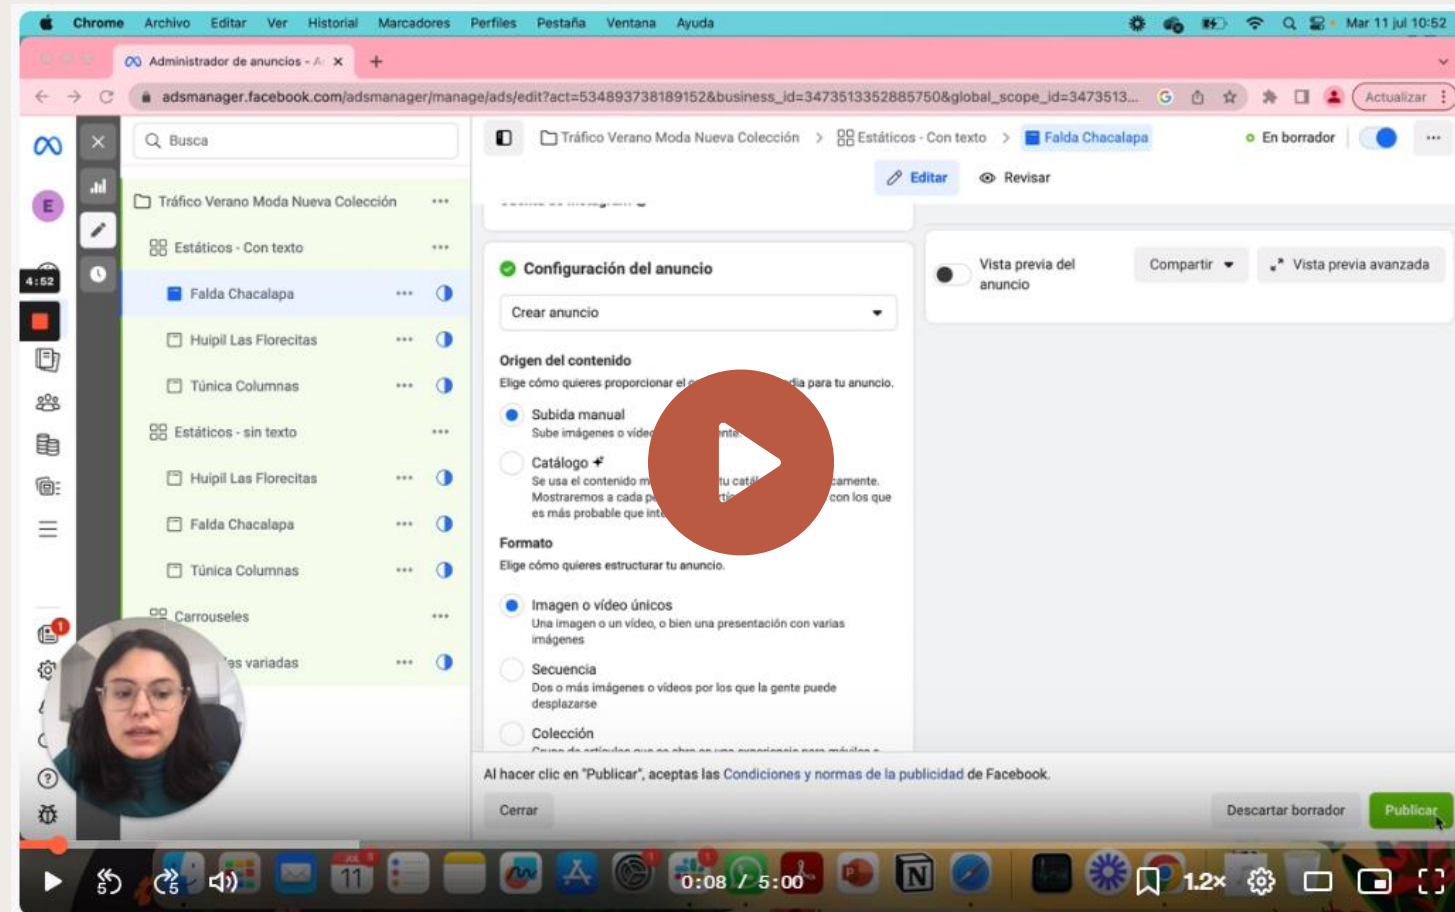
Chrome Archivo Editar Ver Historial Marcadores Perfiles Pestaña Ventana Ayuda Mar 11 jul 10:52

Administrador de anuncios - A ×

adsmanager.facebook.com/adsmanager/manage/ads/edit?act=534893738189152&business_id=3473513352885750&global_scope_id=3473513...

Actualizar

Busca

Tráfico Verano Moda Nueva Colección

Estáticos - Con texto

Falda Chacalapa

Huipil Las Florecitas

Túnica Columnas

Estáticos - sin texto

Huipil Las Florecitas

Falda Chacalapa

Túnica Columnas

Carrouseles

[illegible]es variadas

4:52

Tráfico Verano Moda Nueva Colección > Estáticos - Con texto > Falda Chacalapa

En borrador

Editar Revisar

Configuración del anuncio

Crear anuncio

Origen del contenido

Elige cómo quieres proporcionar el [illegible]dia para tu anuncio.

Subida manual

Sube imágenes o víde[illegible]nte.

Catálogo

Se usa el contenido m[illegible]tu catá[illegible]camente. Mostraremos a cada p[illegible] con los que es más probable que int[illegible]

Formato

Elige cómo quieres estructurar tu anuncio.

Imagen o vídeo únicos

Una imagen o un vídeo, o bien una presentación con varias imágenes

Secuencia

Dos o más imágenes o vídeos por los que la gente puede desplazarse

Colección

Vista previa del anuncio

Compartir

Vista previa avanzada

Al hacer clic en "Publicar", aceptas las Condiciones y normas de la publicidad de Facebook.

Cerrar

Descartar borrador

Publicar

0:08 / 5:00

1.2×